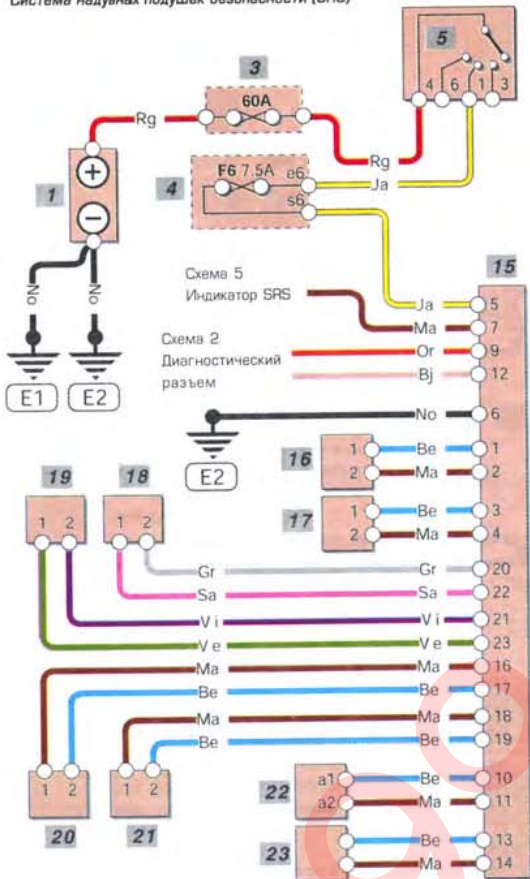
Система надувных подушек безопасности (SRS)

5

4 6 1 3

3

60A

Rg

Rg

1

F6 7.5A e6

4

Ja

s6

No

No

E1

E2

15

Схема 5

Индикатор SRS

Ja 5

Ma 7

Схема 2

Диагностический разъем

Or 9

Bj 12

No 6

E2

16

1 Be 1

2 Ma 2

17

1 Be 3

2 Ma 4

19

18

1 2

1 2

Gr

Gr 20

Sa

Sa 22

V i

V i 21

V e

V e 23

Ma

Ma 16

Be

Be 17

Ma

Ma 18

Be

Be 19

22

a1 Be 10

a2 Ma 11

1 2

1 2

20

21

23

Be 13

Ma 14